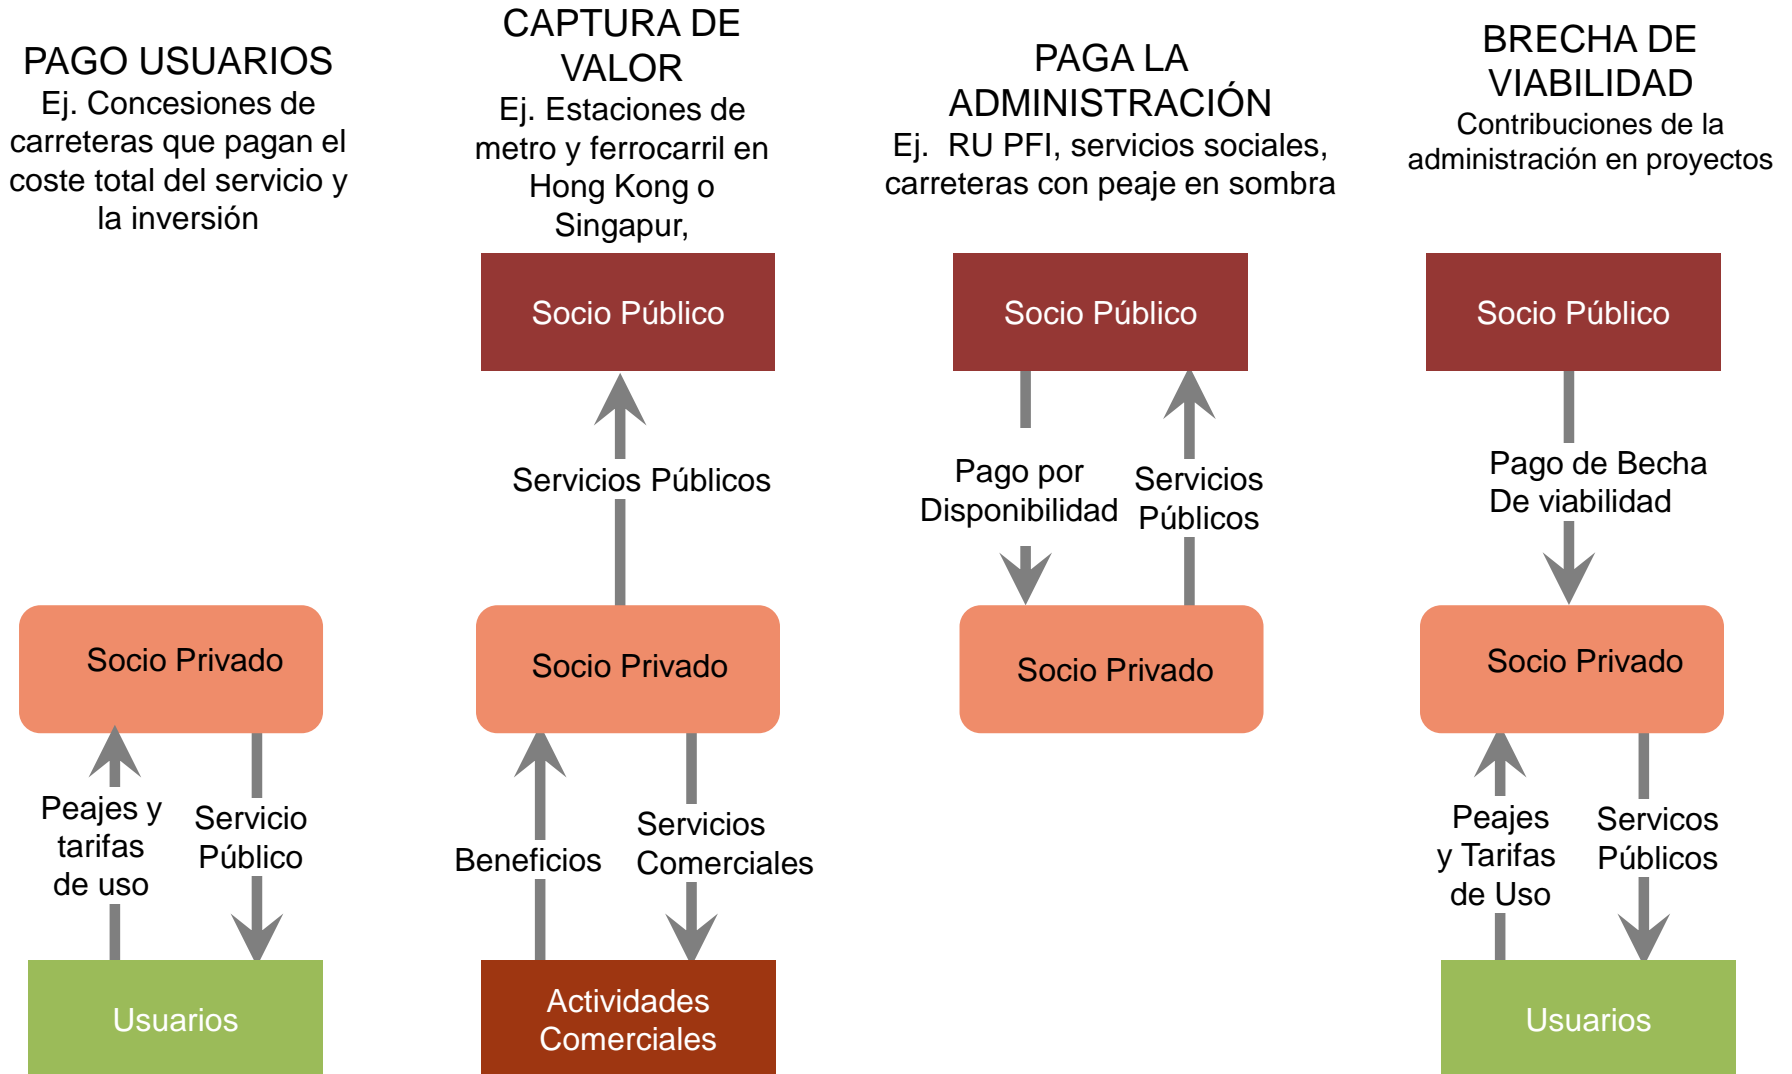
PAGO USUARIOS
Ej. Concesiones de carreteras que pagan el coste total del servicio y la inversión

Socio Privado

Peajes y tarifas de uso

Servicio Público

Usuarios

CAPTURA DE VALOR
Ej. Estaciones de metro y ferrocarril en Hong Kong o Singapur,

Socio Público

Servicios Públicos

Socio Privado

Beneficios

Servicios Comerciales

Actividades Comerciales

PAGA LA ADMINISTRACIÓN
Ej. RU PFI, servicios sociales, carreteras con peaje en sombra

Socio Público

Pago por Disponibilidad

Servicios Públicos

Socio Privado

BRECHA DE VIABILIDAD
Contribuciones de la administración en proyectos

Socio Público

Pago de Becha De viabilidad

Socio Privado

Peajes y Tarifas de Uso

Servicos Públicos

Usuarios